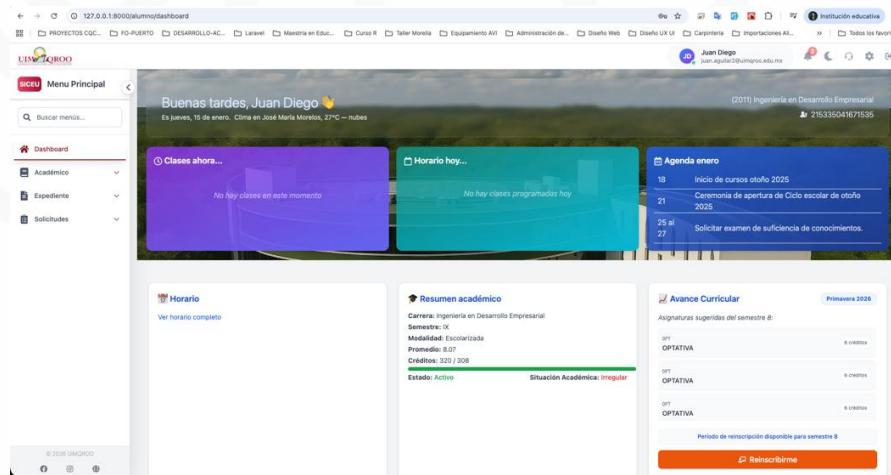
127.0.0.1:8000/alumno/dashboard

Institución educativa

PROYECTOS CGC... FO-PUERTO DESARROLLO-AC... Laravel Maestría en Educ... Curso R Taller Morelia Equipamiento AVI Administración de... Diseño Web Diseño UX UI Carpintería Importaciones Ali... Todos los favori

UIMQROO

JD Juan Diego juan.aguilar3@uimqroo.edu.mx

SICEU Menu Principal

Buscar menús...

Dashboard

Académico

Expediente

Solicitudes

© 2026 UIMQROO

Buenas tardes, Juan Diego 👋

Es jueves, 15 de enero. Clima en José María Morelos, 27°C — nubes

(2011) Ingeniería en Desarrollo Empresarial

215335041671535

Clases ahora...

No hay clases en este momento

Horario hoy...

No hay clases programadas hoy

Agenda enero

| 18 | Inicio de cursos otoño 2025 |
|---|---|
| 21 | Ceremonia de apertura de Ciclo escolar de otoño 2025 |
| 25 al 27 | Solicitar examen de suficiencia de conocimientos. |

Horario

Ver horario completo

Resumen académico

Carrera: Ingeniería en Desarrollo Empresarial
Semestre: IX
Modalidad: Escolarizada
Promedio: 8.07
Créditos: 320 / 308

Estado: Activo

Situación Académica: Irregular

Avance Curricular

Primavera 2026

Asignaturas sugeridas del semestre 8:

OPT
OPTATIVA
6 créditos

OPT
OPTATIVA
6 créditos

OPT
OPTATIVA
6 créditos

Periodo de reinscripción disponible para semestre 8

Reinscribirme